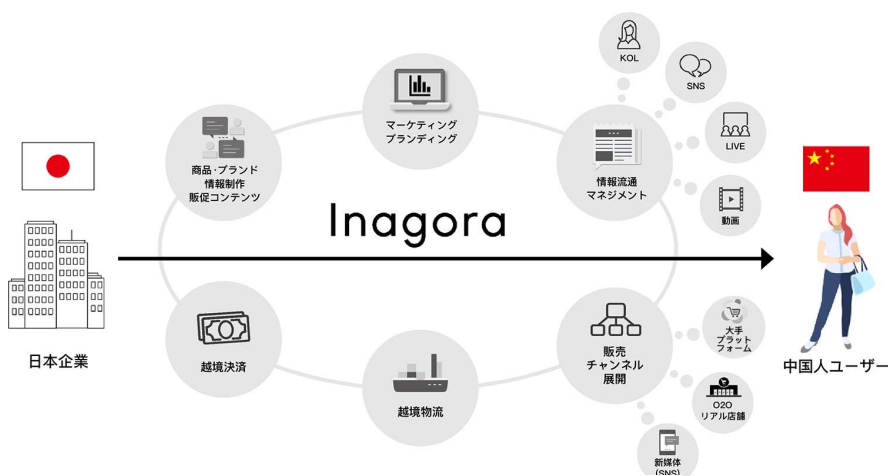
Inagora

日本企業

商品·ブランド
情報制作
販促コンテンツ

マーケティング
ブランディング

情報流通
マネジメント

KOL

SNS

LIVE

動画

中国人ユーザー

越境決済

越境物流

販売
チャネル
展開

大手
プラット
フォーム

O2O
リアル店舗

新媒体
(SNS)